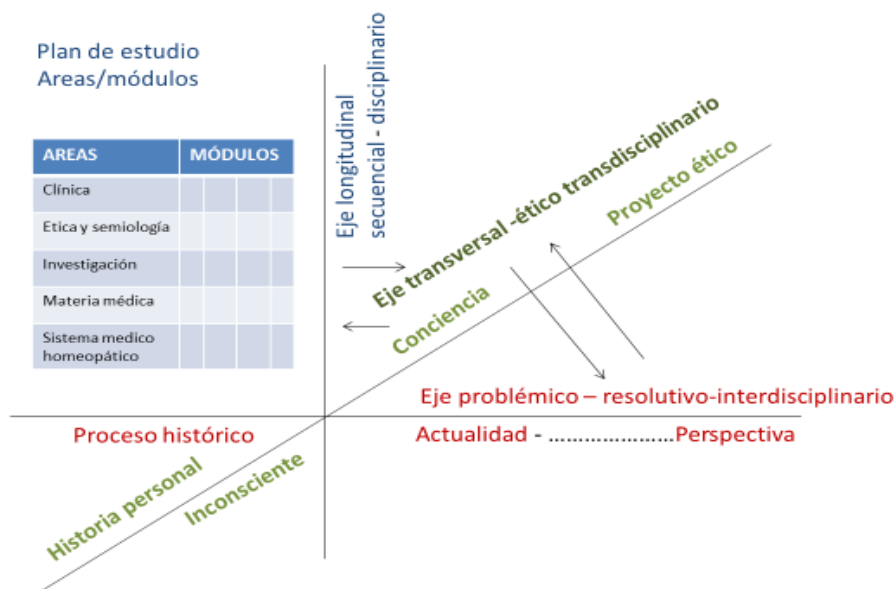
Plan de estudio
Areas/módulos

| AREAS | MÓDULOS | | | |
|---|---|---|---|---|
| Clínica | | | | |
| Etica y semiología | | | | |
| Investigación | | | | |
| Materia médica | | | | |
| Sistema medico homeopático | | | | |

Eje longitudinal secuencial - disciplinario

Eje transversal -ético transdisciplinario

Proyecto ético

Conciencia

Eje problémico – resolutivo-interdisciplinario

Proceso histórico

Actualidad - …………………Perspectiva

Historia personal

Inconsciente